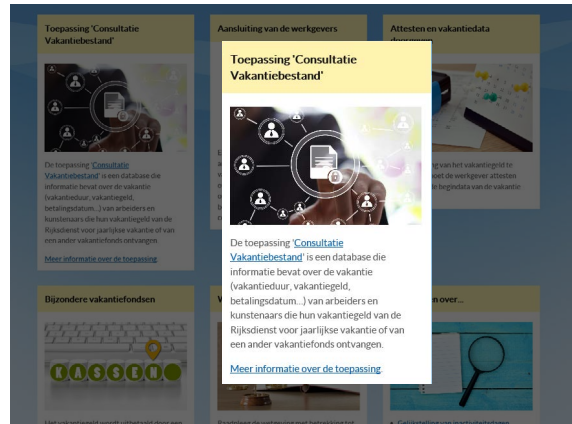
Toepassing 'Consultatie Vakantiebestand'

De toepassing 'Consultatie Vakantiebestand' is een database die informatie bevat over de vakantie (vakantieduur, vakantiegeld, betalingsdatum...) van arbeiders en kunstenaars die hun vakantiegeld van de Rijksdienst voor jaarlijkse vakantie of van een ander vakantiefonds ontvangen.

Meer informatie over de toepassing

Aansluiting van de werkgevers

Attesten en vakantiedata

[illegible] van het vakantiegeld te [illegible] aan de werkgever attesten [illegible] begindata van de vakantie

Bijzondere vakantiefondsen

KASSEN

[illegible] over...

Toepassing 'Consultatie Vakantiebestand'

De toepassing 'Consultatie Vakantiebestand' is een database die informatie bevat over de vakantie (vakantieduur, vakantiegeld, betalingsdatum...) van arbeiders en kunstenaars die hun vakantiegeld van de Rijksdienst voor jaarlijkse vakantie of van een ander vakantiefonds ontvangen.

Meer informatie over de toepassing